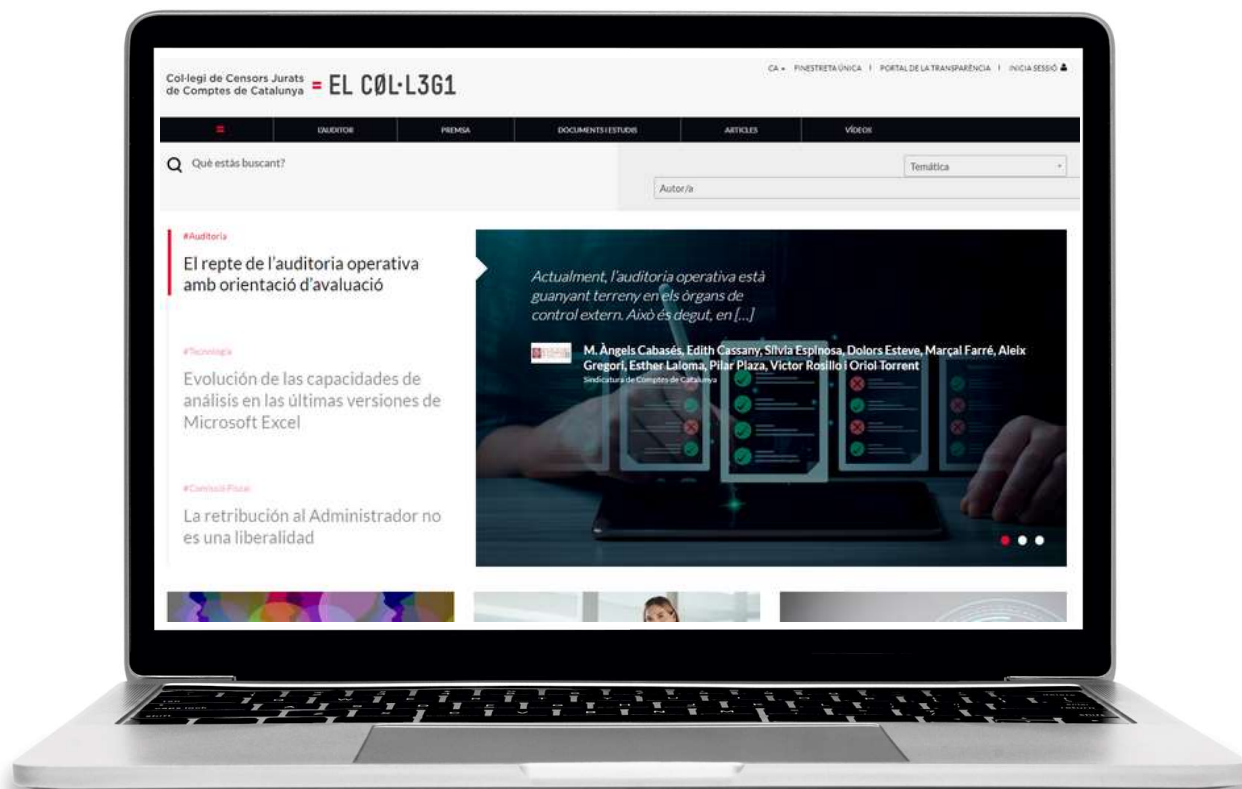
Col·legi de Censors Jurats de Comptes de Catalunya = EL CØL·L3G1

CA ▾ FINESTRETA ÚNICA | PORTAL DE LA TRANSPARÈNCIA | INICIA SESSIÓ

L'AUDITOR PREMSA DOCUMENTS I ESTUDIS ARTICLES VÍDEOS

Qué estás buscant?

Temàtica

Autor/a

#Auditoria

El repte de l'auditoria operativa amb orientació d'avaluació

#Tecnologia

Evolución de las capacidades de análisis en las últimas versiones de Microsoft Excel

#Comissió Fiscal

La retribución al Administrador no es una liberalidad

Actualment, l'auditoria operativa està guanyant terreny en els òrgans de control extern. Això és degut, en [...]

M. Àngels Cabasés, Edith Cassany, Sílvia Espinosa, Dolors Esteve, Marçal Farré, Aleix Gregori, Esther Laloma, Pilar Plaza, Víctor Rosillo i Oriol Torrent
Sindicatura de Comptes de Catalunya